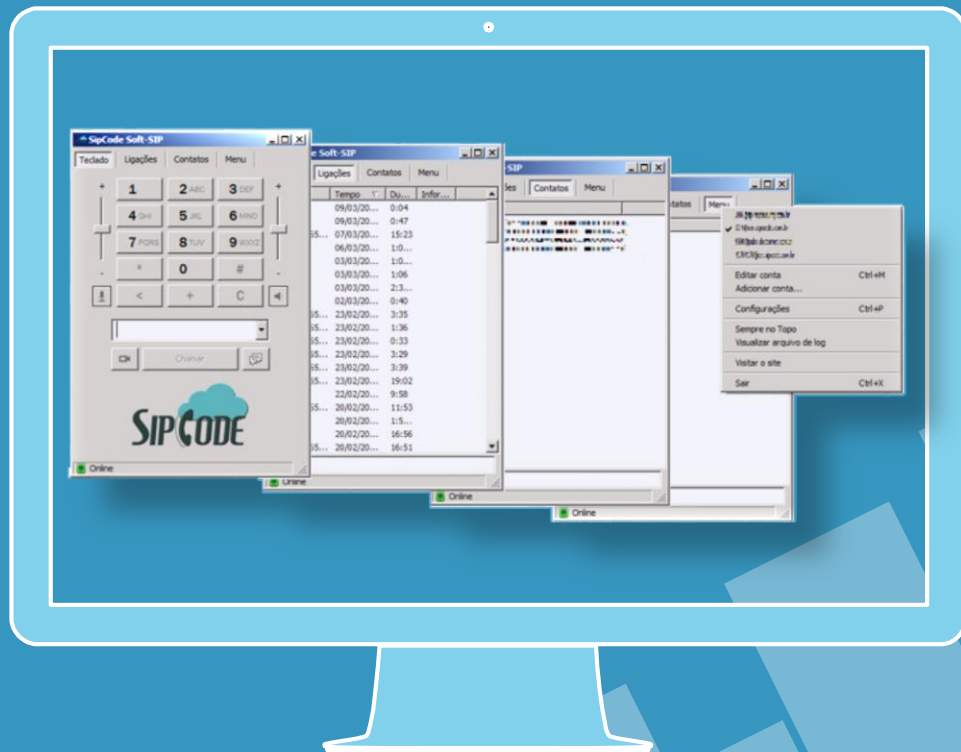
SipCode Soft-SIP
Teclado Ligações Contatos Menu
1 2 ABC 3 DEF
4 GHI 5 JKL 6 MNO
7 PQRS 8 TUV 9 WXYZ
* 0 #
< + C
Chamar
SIPCODE
Online

Soft-SIP
Ligações Contatos Menu
Tempo Du... Infor...
09/03/20... 0:04
09/03/20... 0:47
55... 07/03/20... 15:23
06/03/20... 1:0...
03/03/20... 1:0...
03/03/20... 1:06
03/03/20... 2:3...
02/03/20... 0:40
55... 23/02/20... 3:35
55... 23/02/20... 1:36
55... 23/02/20... 0:33
55... 23/02/20... 3:29
55... 23/02/20... 3:39
55... 23/02/20... 19:02
22/02/20... 9:58
55... 20/02/20... 11:53
20/02/20... 1:5...
20/02/20... 16:56
55... 20/02/20... 16:51
Online

SIP
ões Contatos Menu
Online

ntatos Menu
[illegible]
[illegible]
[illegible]
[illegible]
Editar conta Ctrl+M
Adicionar conta...
Configurações Ctrl+P
Sempre no Topo
Visualizar arquivo de log
Visitar o site
Sair Ctrl+X
Online